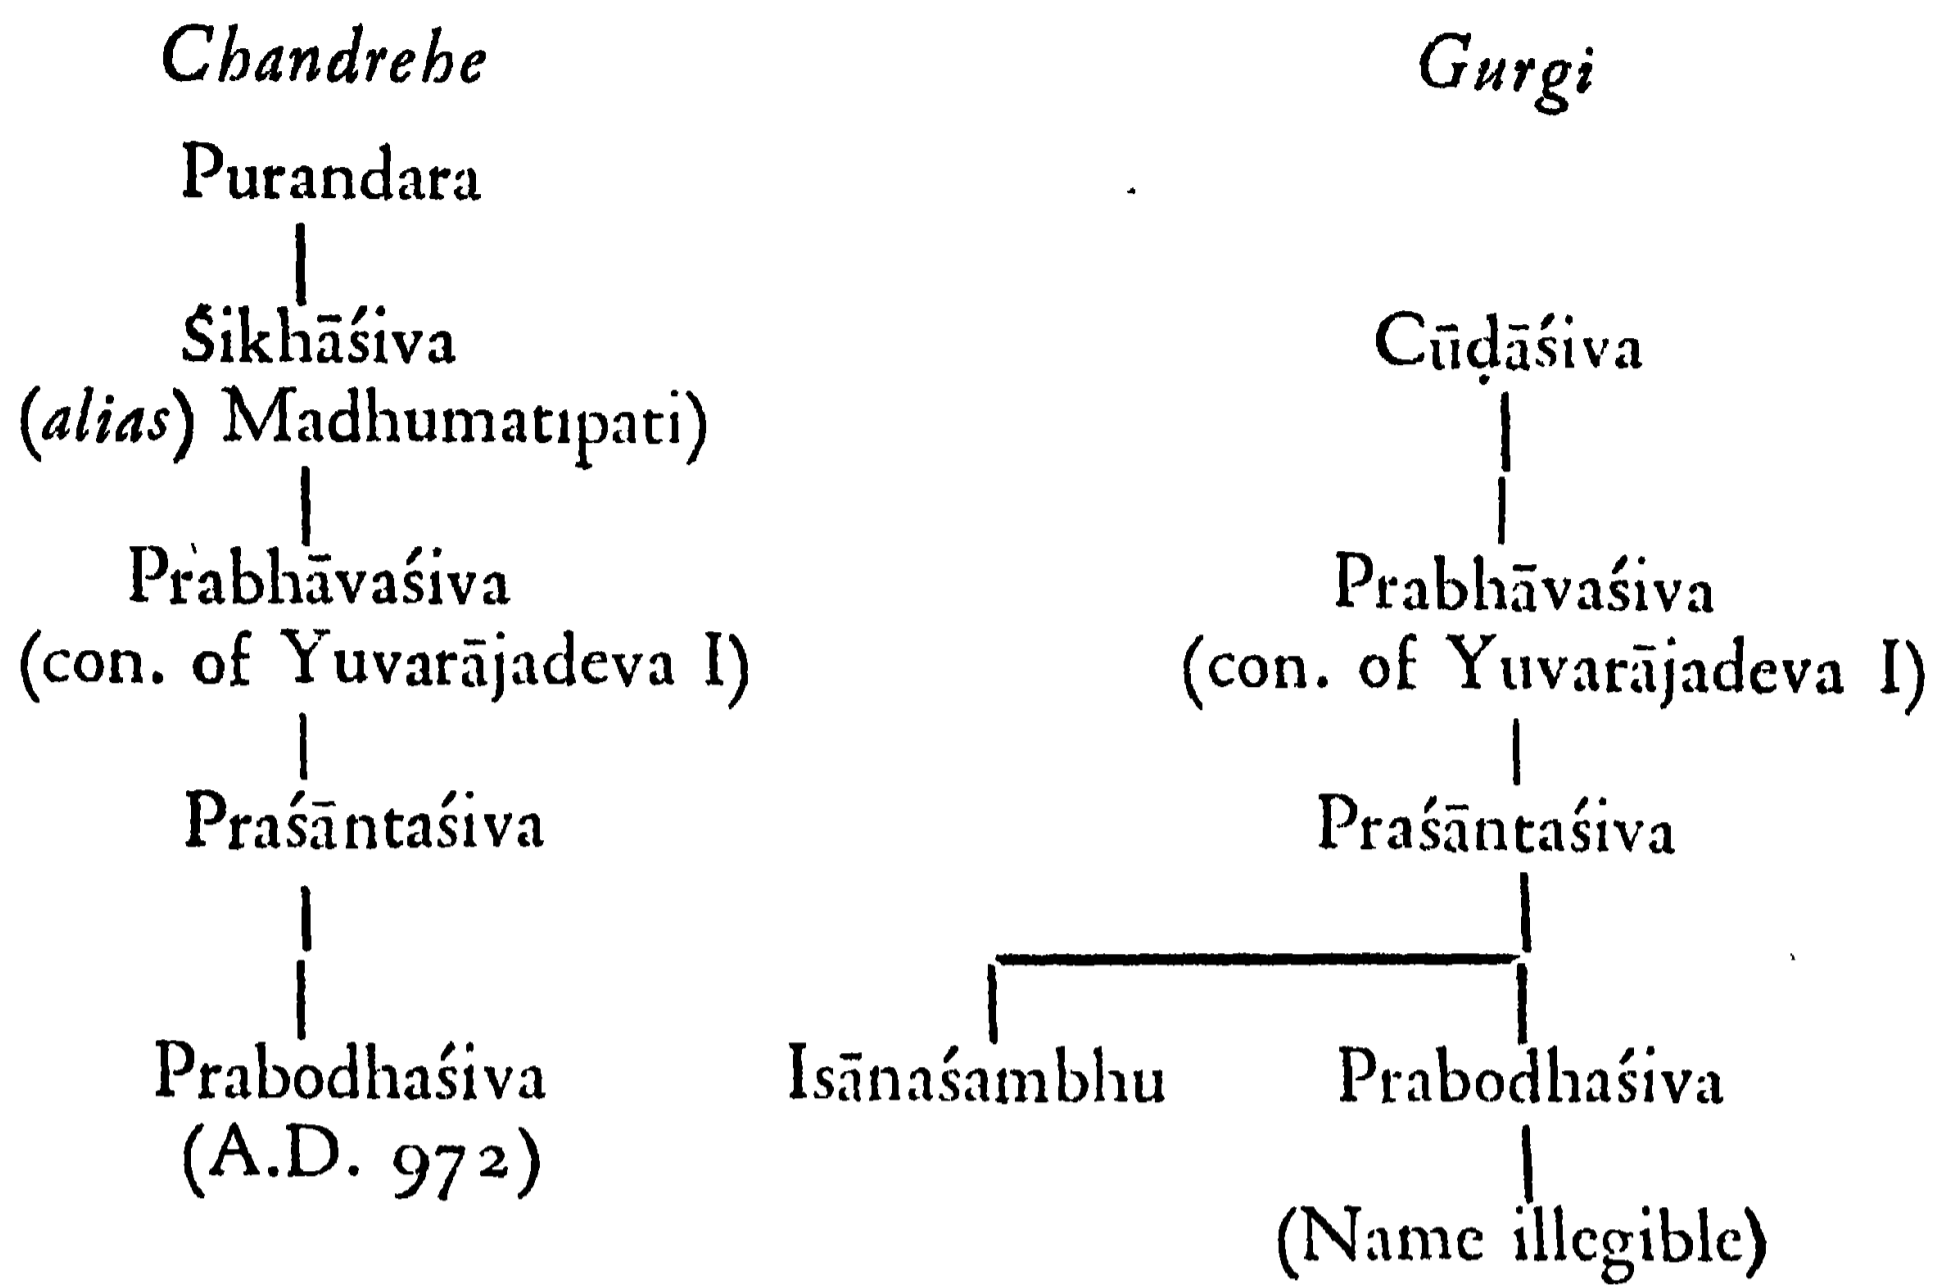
Chandrehe

Purandara

Śikhāśiva
(alias) Madhumatipati)

Prabhāvaśiva
(con. of Yuvarājadeva I)

Praśāntaśiva

Prabodhaśiva
(A.D. 972)

Gurgi

Cūḍāśiva

Prabhāvaśiva
(con. of Yuvarājadeva I)

Praśāntaśiva

Isānaśambhu

Prabodhaśiva

(Name illegible)